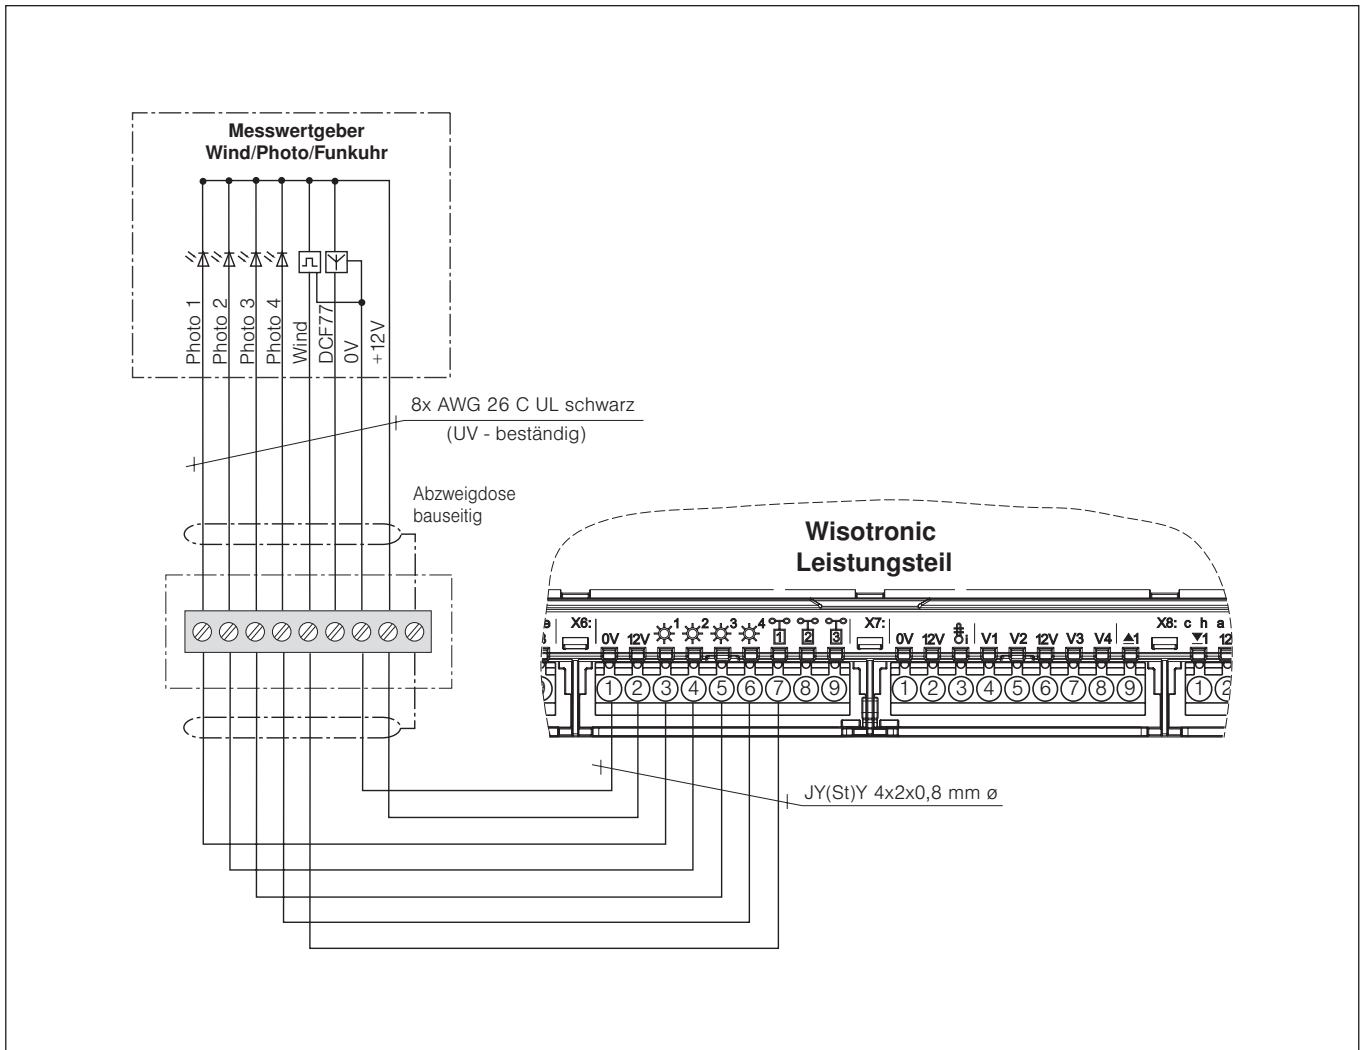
Messwertgeber
Wind/Photo/Funkuhr

Photo 1
Photo 2
Photo 3
Photo 4
Wind
DCF77
0V
+12V

8x AWG 26 C UL schwarz
(UV - beständig)

Abzweigdose
bauseitig

Wisotronic
Leistungsteil

X6: 0V 12V 1 2 3 4 1 2 3
X7: 0V 12V V1 V2 12V V3 V4 1
X8: c h a 1 12

①②③④⑤⑥⑦⑧⑨
①②③④⑤⑥⑦⑧⑨
①②

JY(St)Y 4x2x0,8 mm ø